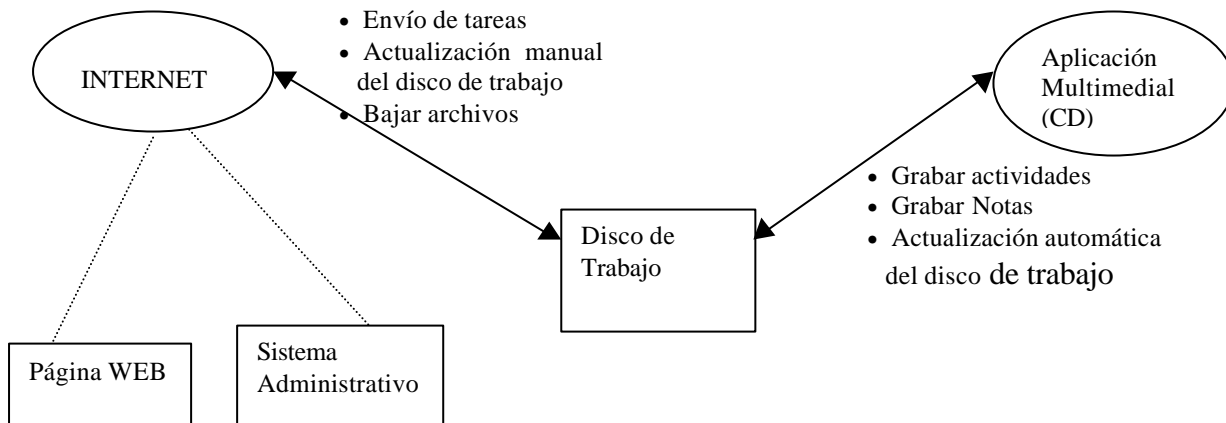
INTERNET

• Envío de tareas
• Actualización manual del disco de trabajo
• Bajar archivos

Aplicación Multimedial (CD)

• Grabar actividades
• Grabar Notas
• Actualización automática del disco de trabajo

Disco de Trabajo

Página WEB

Sistema Administrativo